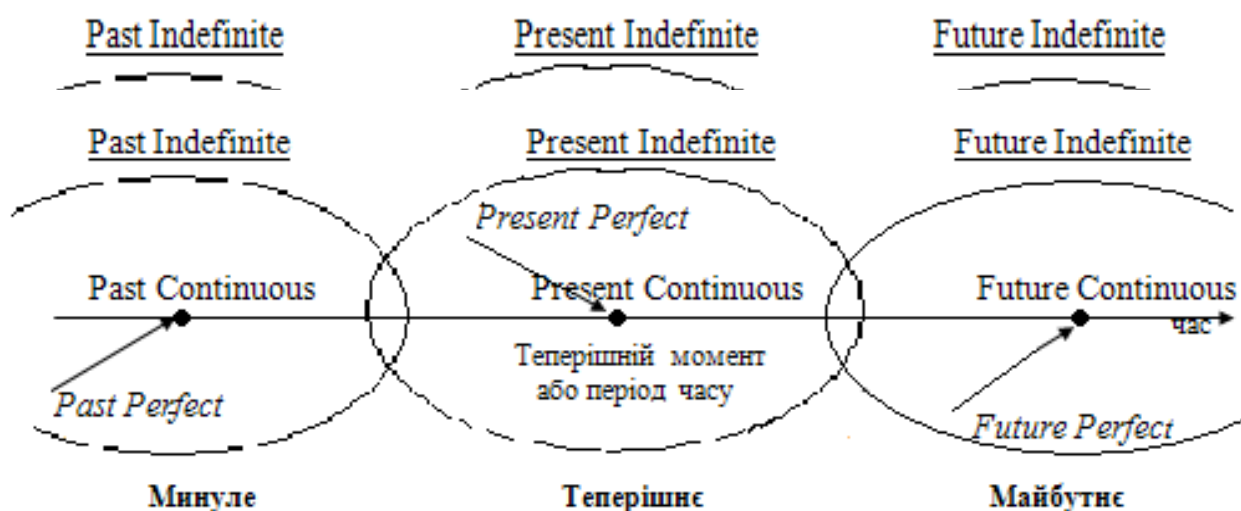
Past Indefinite

Present Indefinite

Future Indefinite

Past Indefinite

Present Indefinite

Future Indefinite

Present Perfect

Past Continuous

Present Continuous

Future Continuous

час

Теперішній момент або період часу

Past Perfect

Future Perfect

Минуле

Теперішнє

Майбутнє